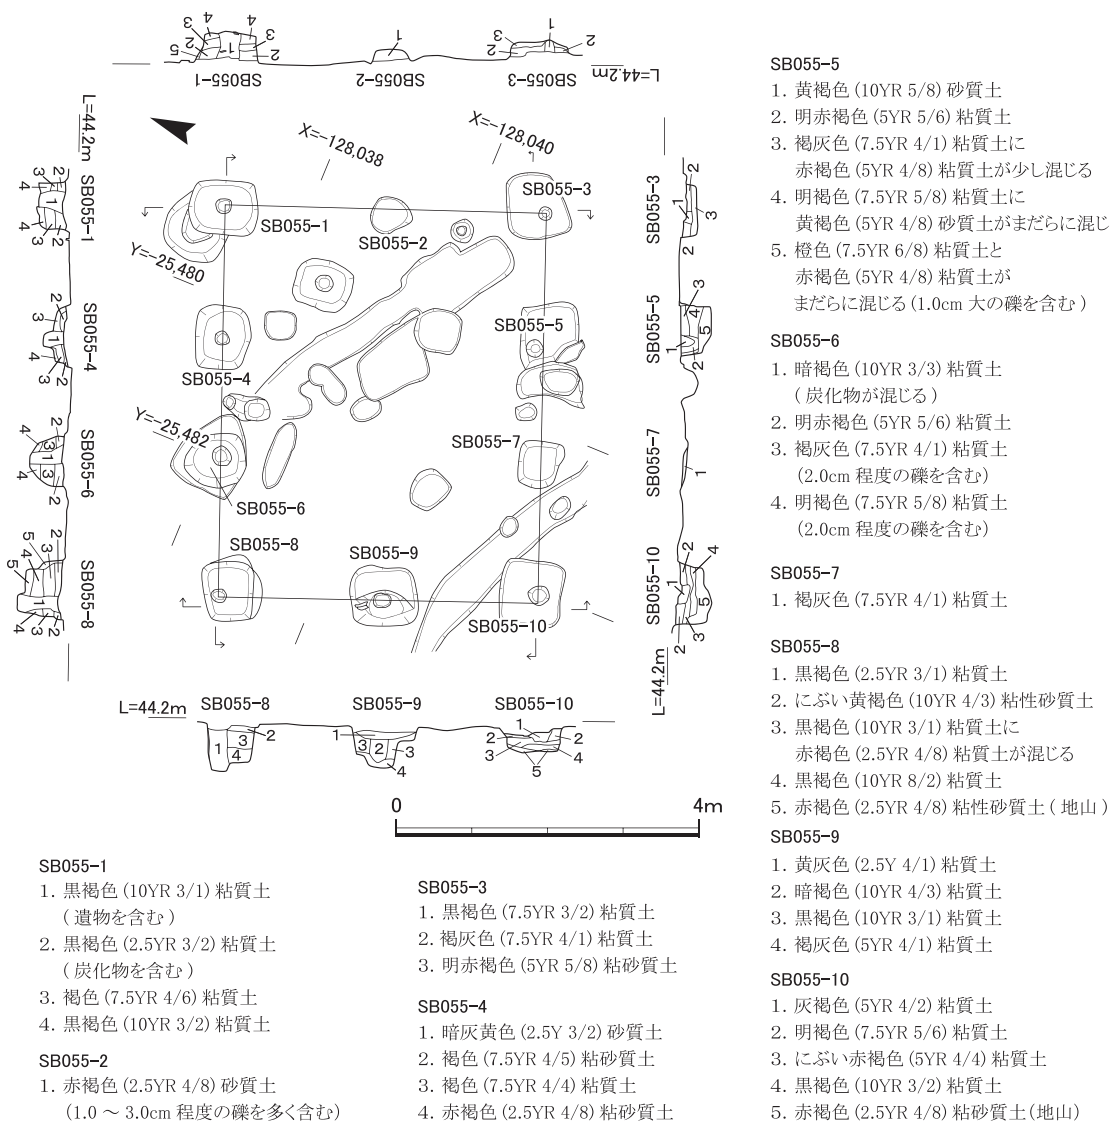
L=44.2m SB055-1 SB055-2 SB055-3
3 4 3 4
2 1 2
5 2
1
3 1
2 2

X=-128,038
X=-128,040
Y=-25,480
Y=-25,482

SB055-1
SB055-2
SB055-3
SB055-4
SB055-5
SB055-6
SB055-7
SB055-8
SB055-9
SB055-10

L=44.2m
SB055-1
SB055-4
SB055-6
SB055-8

SB055-3
SB055-5
SB055-7
SB055-10
L=44.2m

L=44.2m SB055-8 SB055-9 SB055-10
1 3 4 2
1 3 2 3 4
2 3 1 2 4 5

0 4m

SB055-1
1. 黒褐色 (10YR 3/1) 粘質土 (遺物を含む)
2. 黒褐色 (2.5YR 3/2) 粘質土 (炭化物を含む)
3. 褐色 (7.5YR 4/6) 粘質土
4. 黒褐色 (10YR 3/2) 粘質土

SB055-2
1. 赤褐色 (2.5YR 4/8) 砂質土 (1.0 ~ 3.0cm 程度の礫を多く含む)

SB055-3
1. 黒褐色 (7.5YR 3/2) 粘質土
2. 褐灰色 (7.5YR 4/1) 粘質土
3. 明赤褐色 (5YR 5/8) 粘砂質土

SB055-4
1. 暗灰黄色 (2.5Y 3/2) 砂質土
2. 褐色 (7.5YR 4/5) 粘砂質土
3. 褐色 (7.5YR 4/4) 粘質土
4. 赤褐色 (2.5YR 4/8) 粘砂質土

SB055-5
1. 黄褐色 (10YR 5/8) 砂質土
2. 明赤褐色 (5YR 5/6) 粘質土
3. 褐灰色 (7.5YR 4/1) 粘質土に赤褐色 (5YR 4/8) 粘質土が少し混じる
4. 明褐色 (7.5YR 5/8) 粘質土に黄褐色 (5YR 4/8) 砂質土がまだらに混じ
5. 橙色 (7.5YR 6/8) 粘質土と赤褐色 (5YR 4/8) 粘質土がまだらに混じる (1.0cm 大の礫を含む)

SB055-6
1. 暗褐色 (10YR 3/3) 粘質土 (炭化物が混じる)
2. 明赤褐色 (5YR 5/6) 粘質土
3. 褐灰色 (7.5YR 4/1) 粘質土 (2.0cm 程度の礫を含む)
4. 明褐色 (7.5YR 5/8) 粘質土 (2.0cm 程度の礫を含む)

SB055-7
1. 褐灰色 (7.5YR 4/1) 粘質土

SB055-8
1. 黒褐色 (2.5YR 3/1) 粘質土
2. にぶい黄褐色 (10YR 4/3) 粘性砂質土
3. 黒褐色 (10YR 3/1) 粘質土に赤褐色 (2.5YR 4/8) 粘質土が混じる
4. 黒褐色 (10YR 8/2) 粘質土
5. 赤褐色 (2.5YR 4/8) 粘性砂質土 (地山)

SB055-9
1. 黄灰色 (2.5Y 4/1) 粘質土
2. 暗褐色 (10YR 4/3) 粘質土
3. 黒褐色 (10YR 3/1) 粘質土
4. 褐灰色 (5YR 4/1) 粘質土

SB055-10
1. 灰褐色 (5YR 4/2) 粘質土
2. 明褐色 (7.5YR 5/6) 粘質土
3. にぶい赤褐色 (5YR 4/4) 粘質土
4. 黒褐色 (10YR 3/2) 粘質土
5. 赤褐色 (2.5YR 4/8) 粘砂質土 (地山)